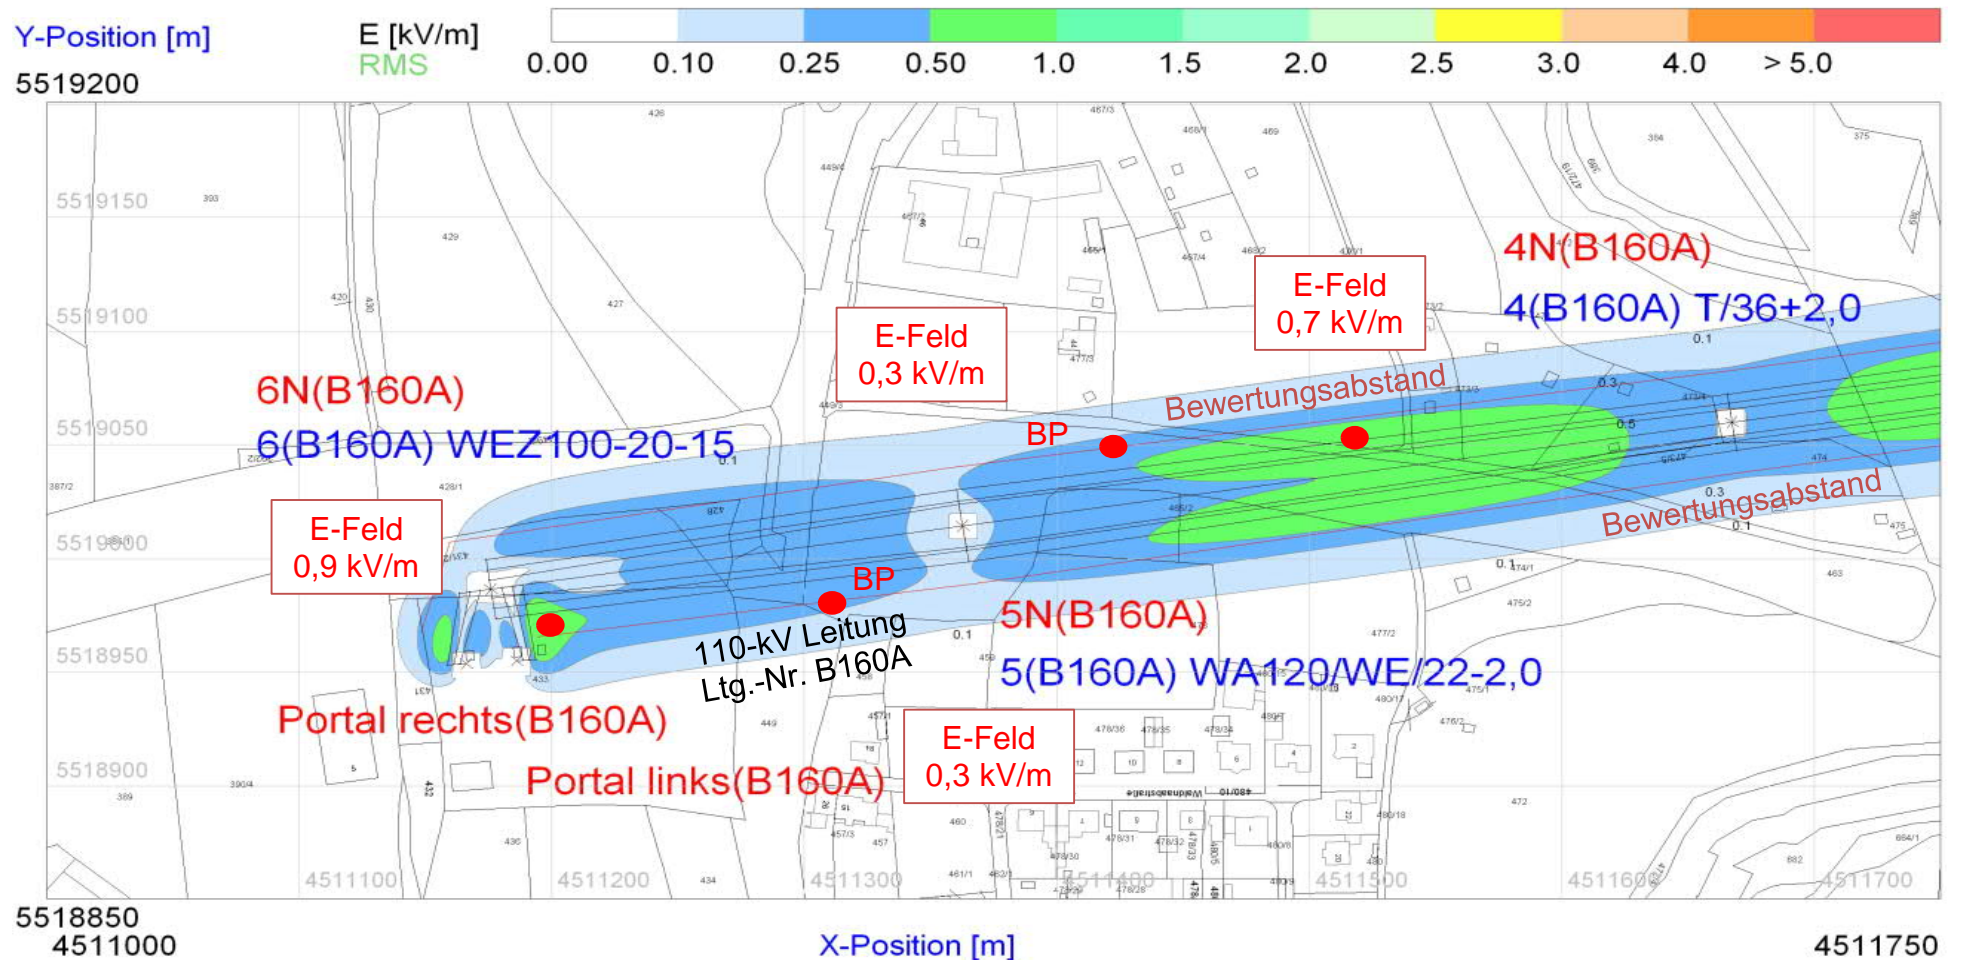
Y-Position [m]

5519200

E [kV/m]
RMS

| 0.00 | 0.10 | 0.25 | 0.50 | 1.0 | 1.5 | 2.0 | 2.5 | 3.0 | 4.0 | > 5.0 |
|---|---|---|---|---|---|---|---|---|---|---|

5519150

5519100

5519050

5519000

5518950

5518900

4N(B160A)
4(B160A) T/36+2,0

E-Feld
0,7 kV/m

E-Feld
0,3 kV/m

6N(B160A)
6(B160A) WEZ100-20-15

Bewertungsabstand

BP

E-Feld
0,9 kV/m

BP

Bewertungsabstand

5N(B160A)
5(B160A) WA120/WE/22-2,0

110-kV Leitung
Ltg.-Nr. B160A

Portal rechts(B160A)

Portal links(B160A)

E-Feld
0,3 kV/m

0.1
0.3
0.5
0.3
0.1
0.1
0.1

4511100 4511200 4511300 4511400 4511500 4511600 4511700

5518850
4511000

X-Position [m]

4511750